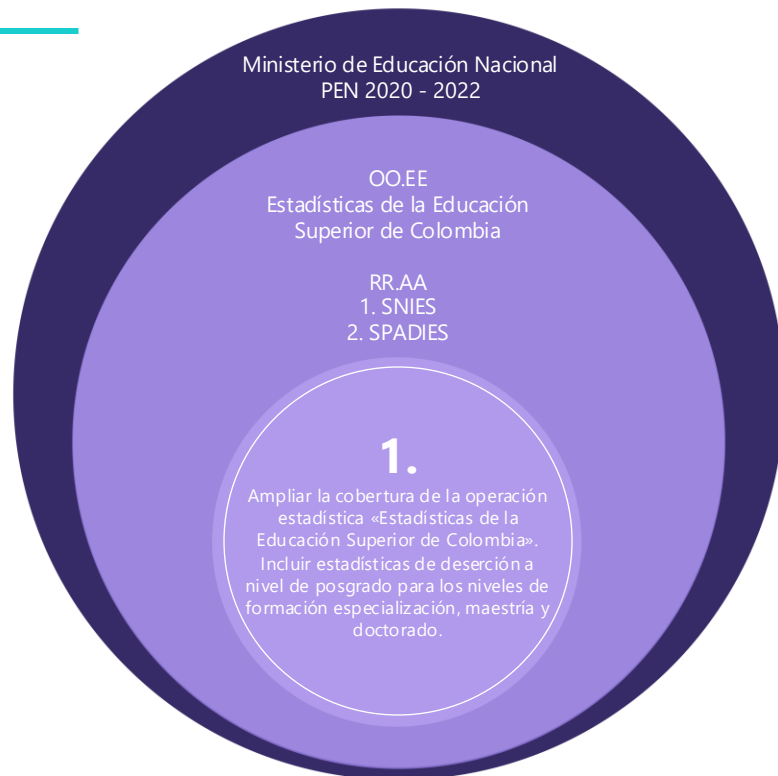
Ministerio de Educación Nacional
PEN 2020 - 2022

OO.EE
Estadísticas de la Educación Superior de Colombia

RR.AA
1. SNIES
2. SPADIES

1.

Ampliar la cobertura de la operación estadística «Estadísticas de la Educación Superior de Colombia». Incluir estadísticas de deserción a nivel de posgrado para los niveles de formación especialización, maestría y doctorado.